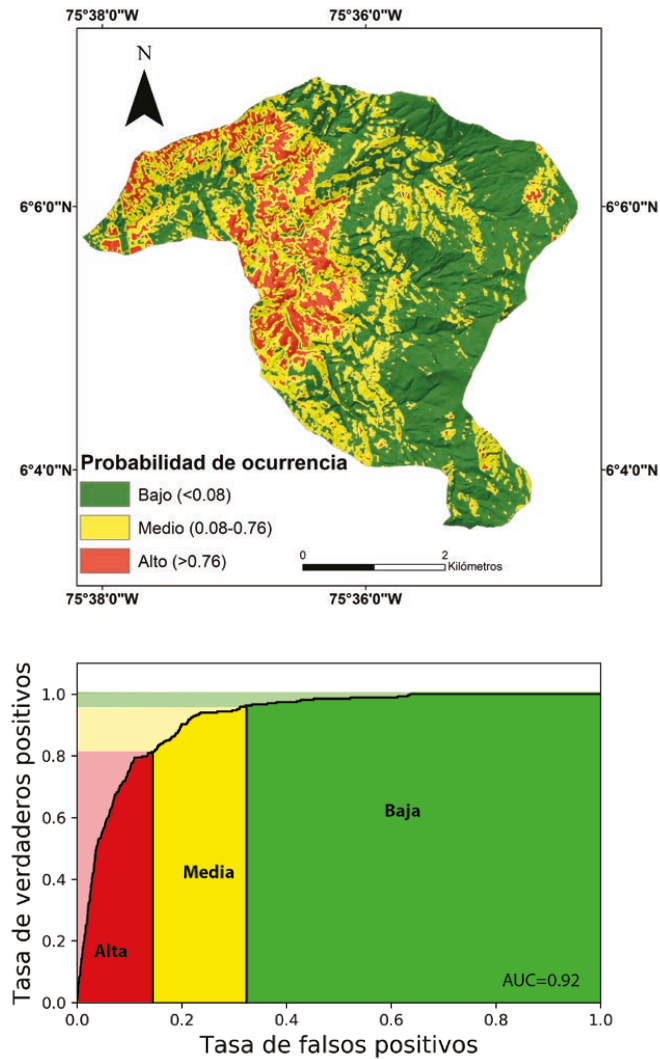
75°38'0"W
75°36'0"W
N
6°6'0"N
6°6'0"N
6°4'0"N
6°4'0"N
Probabilidad de ocurrencia
Bajo (<0.08)
Medio (0.08-0.76)
Alto (>0.76)
0
2
Kilómetros
75°38'0"W
75°36'0"W

Tasa de verdaderos positivos
1.0
0.8
0.6
0.4
0.2
0.0
Alta
Media
Baja
AUC=0.92
0.0
0.2
0.4
0.6
0.8
1.0
Tasa de falsos positivos